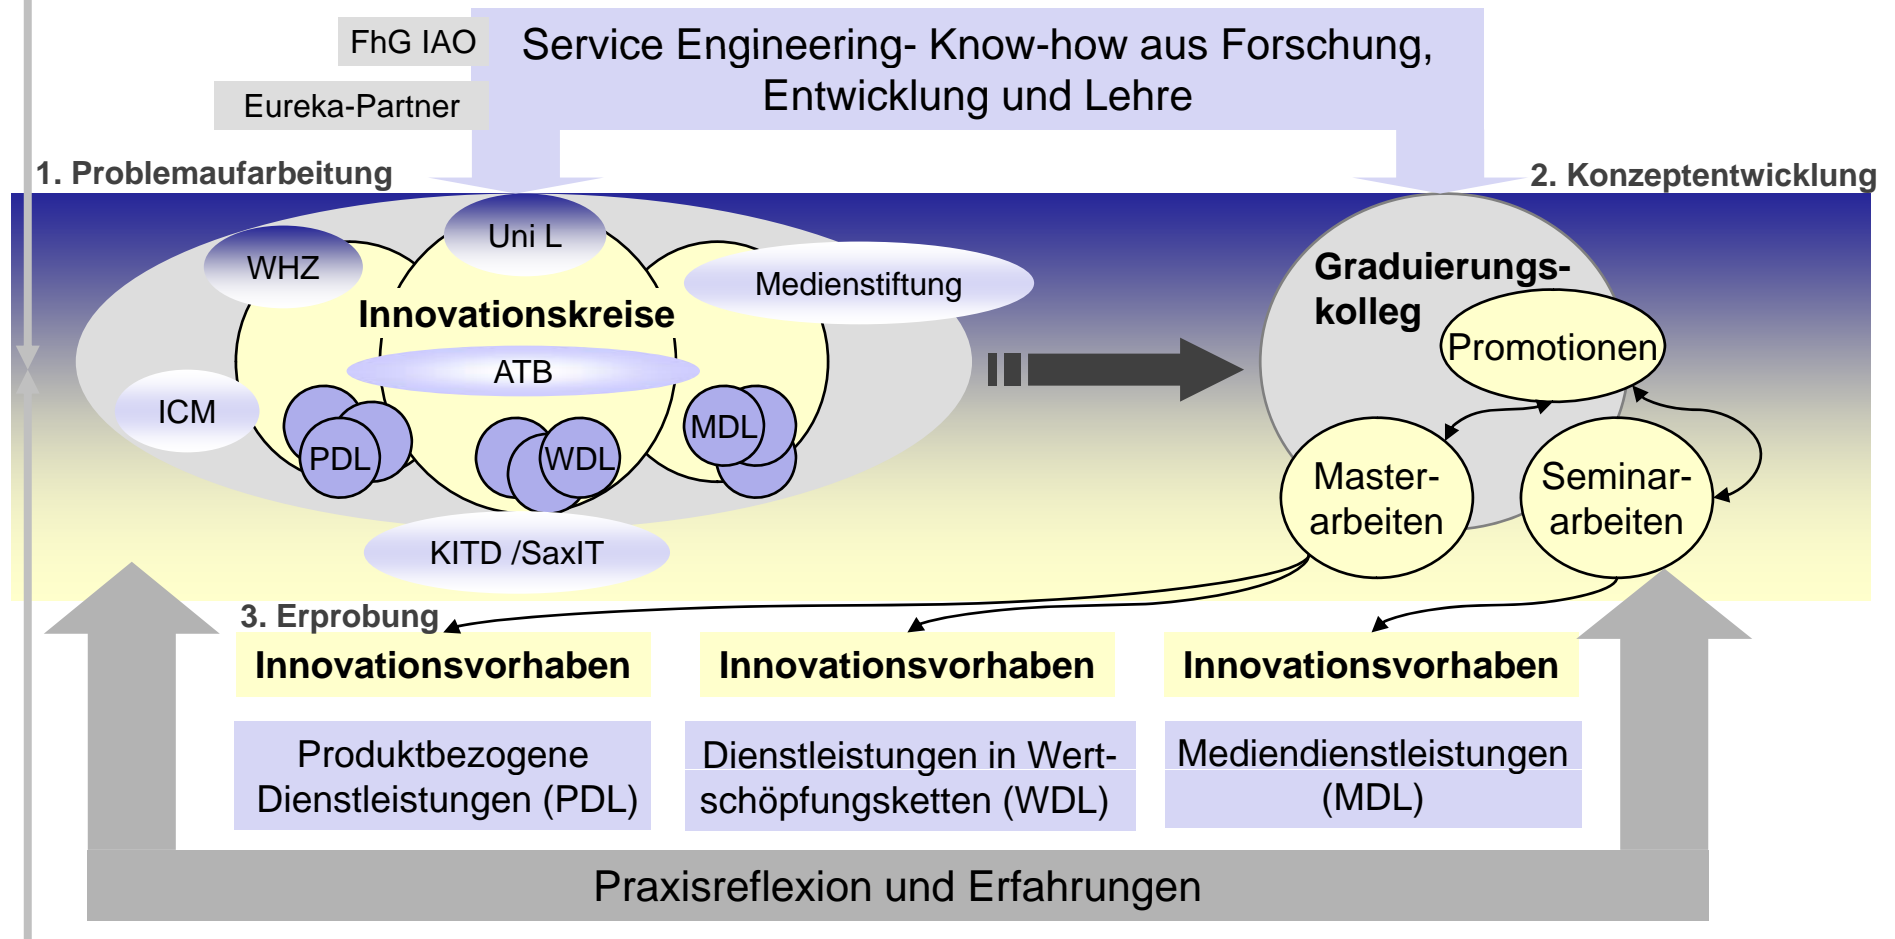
FhG IAO

Eureka-Partner

Service Engineering- Know-how aus Forschung, Entwicklung und Lehre

1. Problemaufarbeitung

2. Konzeptentwicklung

WHZ

Uni L

Medienstiftung

Innovationskreise

ATB

ICM

PDL

WDL

MDL

KITD /SaxIT

Graduierungskolleg

Promotionen

Masterarbeiten

Seminararbeiten

3. Erprobung

Innovationsvorhaben

Innovationsvorhaben

Innovationsvorhaben

Produktbezogene Dienstleistungen (PDL)

Dienstleistungen in Wertschöpfungsketten (WDL)

Mediendienstleistungen (MDL)

Praxisreflexion und Erfahrungen